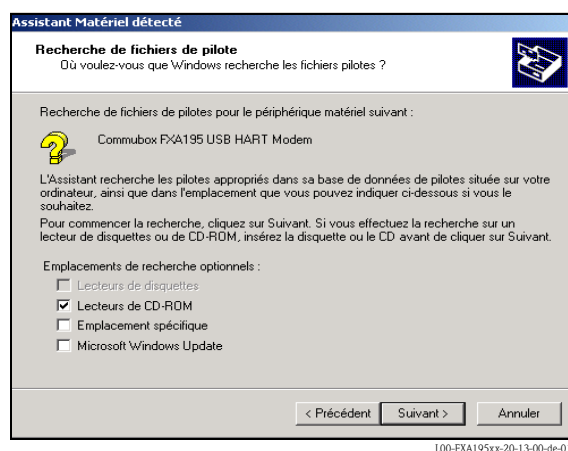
Assistant Matériel détecté

Recherche de fichiers de pilote
Où voulez-vous que Windows recherche les fichiers pilotes ?

Recherche de fichiers de pilotes pour le périphérique matériel suivant :

Commubox FXA195 USB HART Modem

L'Assistant recherche les pilotes appropriés dans sa base de données de pilotes située sur votre ordinateur, ainsi que dans l'emplacement que vous pouvez indiquer ci-dessous si vous le souhaitez.

Pour commencer la recherche, cliquez sur Suivant. Si vous effectuez la recherche sur un lecteur de disquettes ou de CD-ROM, insérez la disquette ou le CD avant de cliquer sur Suivant.

Emplacements de recherche optionnels :

Lecteurs de disquettes
Lecteurs de CD-ROM
Emplacement spécifique
Microsoft Windows Update

< Précédent
Suivant >
Annuler

100-FXA195xx-20-13-00-de-0